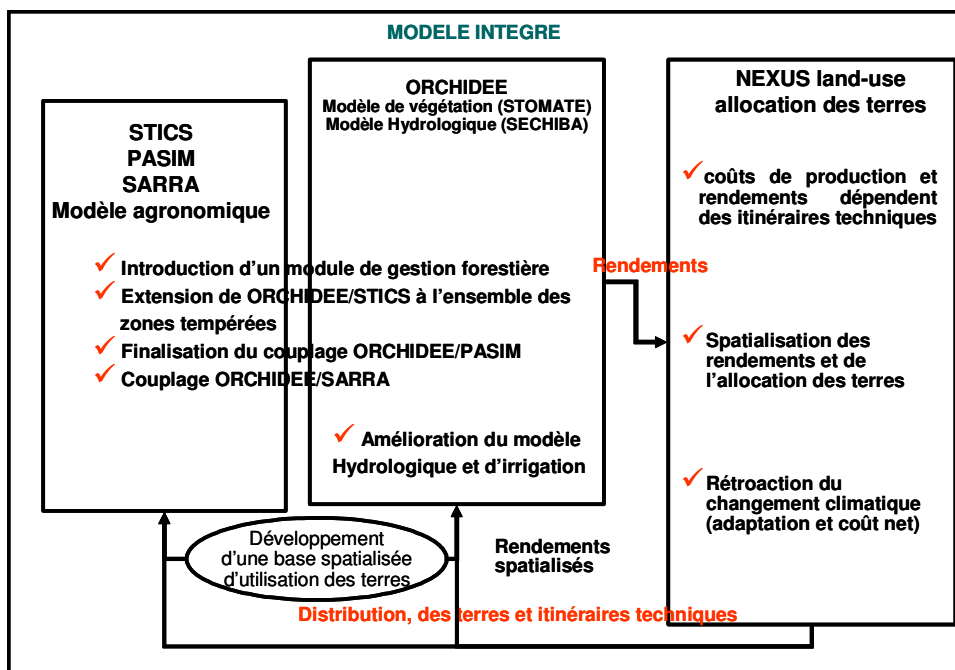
MODELE INTEGRE

STICS
PASIM
SARRA
Modèle agronomique

ORCHIDEE
Modèle de végétation (STOMATE)
Modèle Hydrologique (SECHIBA)

NEXUS land-use
allocation des terres

✓ Introduction d'un module de gestion forestière
✓ Extension de ORCHIDEE/STICS à l'ensemble des zones tempérées
✓ Finalisation du couplage ORCHIDEE/PASIM
✓ Couplage ORCHIDEE/SARRA

✓ Amélioration du modèle Hydrologique et d'irrigation

Rendements

✓ coûts de production et rendements dépendent des itinéraires techniques

✓ Spatialisation des rendements et de l'allocation des terres

✓ Rétroaction du changement climatique (adaptation et coût net)

Développement d'une base spatialisée d'utilisation des terres

Rendements spatialisés

Distribution, des terres et itinéraires techniques